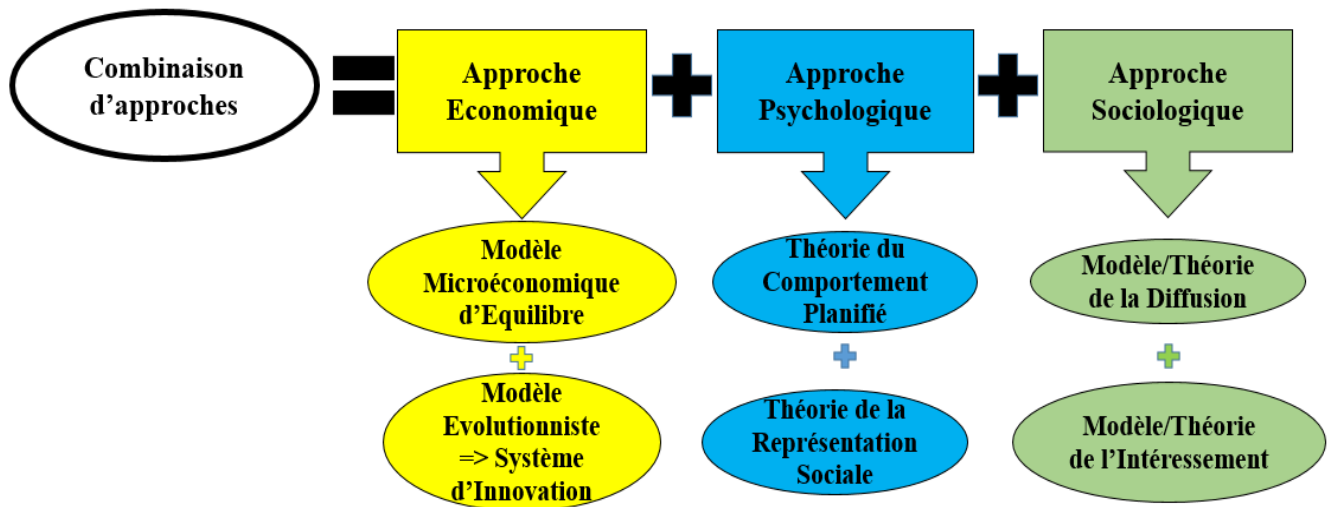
Combinaison d’approches

=

Approche Economique

+

Approche Psychologique

+

Approche Sociologique

Modèle Microéconomique d’Equilibre

+

Modèle Evolutionniste => Système d’Innovation

Théorie du Comportement Planifié

+

Théorie de la Représentation Sociale

Modèle/Théorie de la Diffusion

+

Modèle/Théorie de l’Intéressement